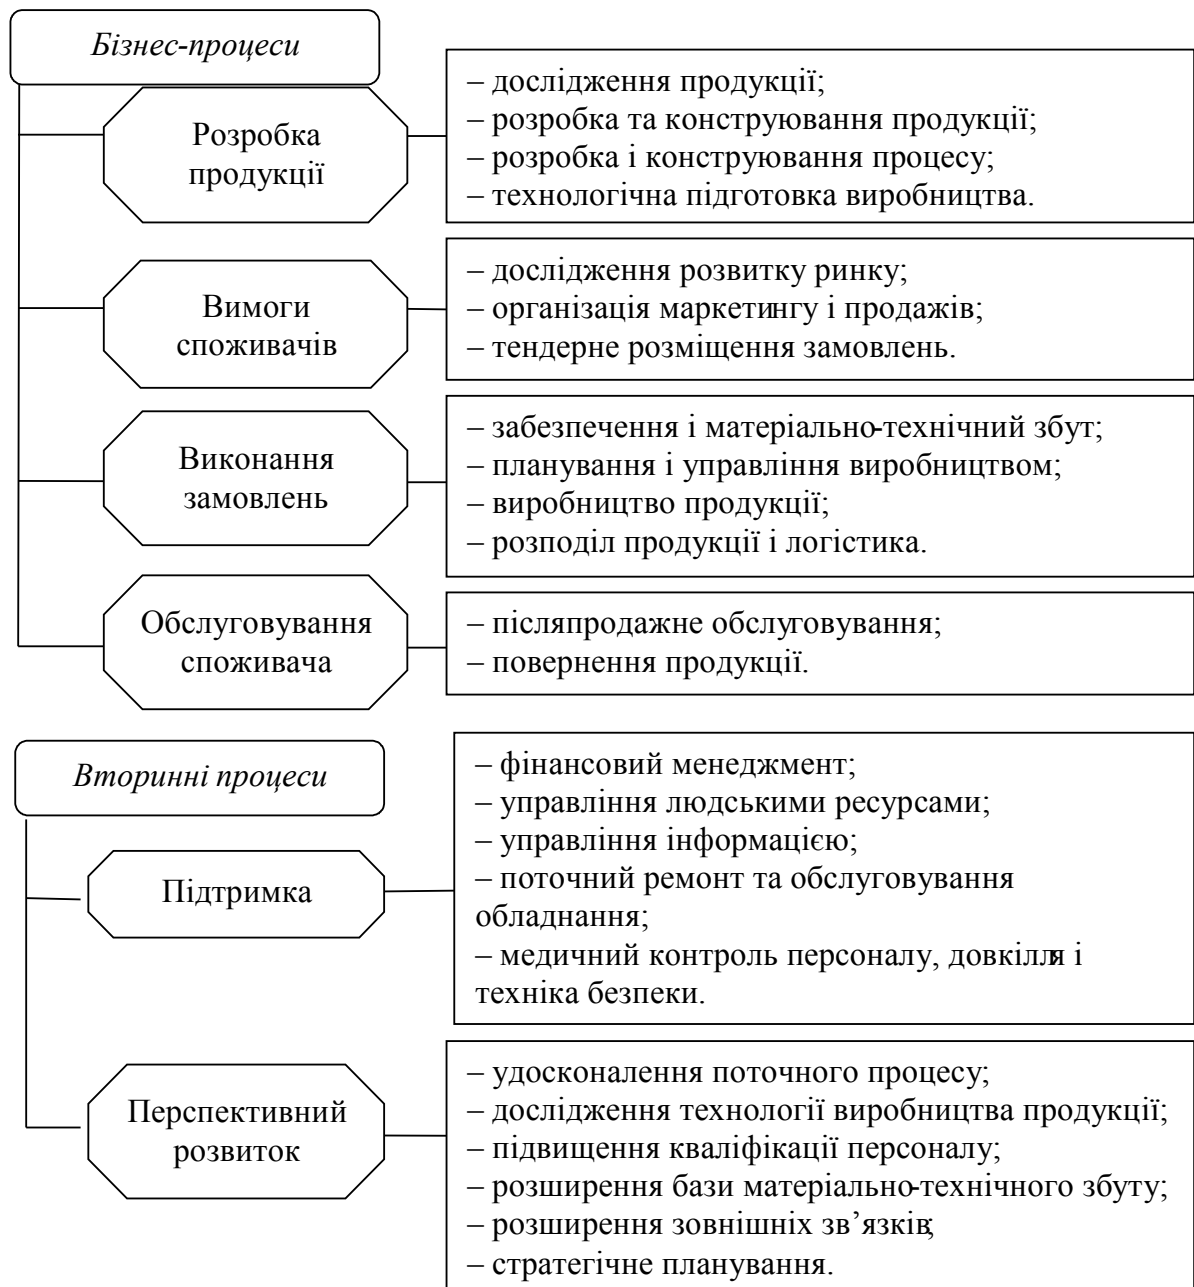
Бізнес-процеси

Розробка продукції

– дослідження продукції;
– розробка та конструювання продукції;
– розробка і конструювання процесу;
– технологічна підготовка виробництва.

Вимоги споживачів

– дослідження розвитку ринку;
– організація маркетингу і продажів;
– тендерне розміщення замовлень.

Виконання замовлень

– забезпечення і матеріально-технічний збут;
– планування і управління виробництвом;
– виробництво продукції;
– розподіл продукції і логістика.

Обслуговування споживача

– післяпродажне обслуговування;
– повернення продукції.

Вторинні процеси

Підтримка

– фінансовий менеджмент;
– управління людськими ресурсами;
– управління інформацією;
– поточний ремонт та обслуговування обладнання;
– медичний контроль персоналу, довкілля і техніка безпеки.

Перспективний розвиток

– удосконалення поточного процесу;
– дослідження технології виробництва продукції;
– підвищення кваліфікації персоналу;
– розширення бази матеріально-технічного збуту;
– розширення зовнішніх зв’язків;
– стратегічне планування.